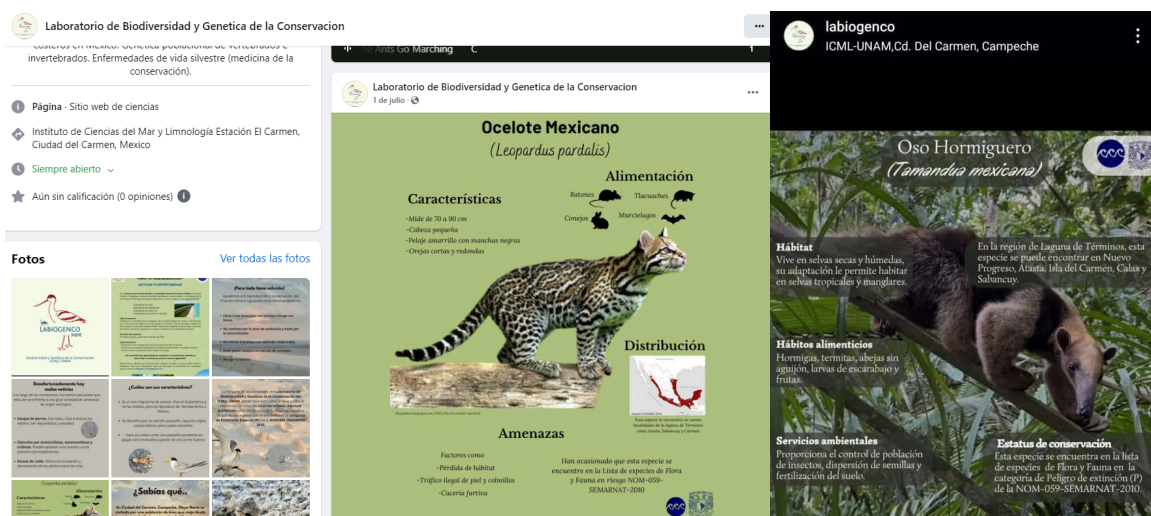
Laboratorio de Biodiversidad y Genetica de la Conservacion

costeros en México. Genética poblacional de vertebrados e invertebrados. Enfermedades de vida silvestre (medicina de la conservación).

Página · Sitio web de ciencias

Instituto de Ciencias del Mar y Limnología Estación El Carmen, Ciudad del Carmen, Mexico

Siempre abierto

Aún sin calificación (0 opiniones)

Fotos

Ver todas las fotos

LABIOGENCO

¿Cuáles son sus características?

¿Sabías qué...

The Ants Go Marching

Laboratorio de Biodiversidad y Genetica de la Conservacion
1 de julio ·

Ocelote Mexicano
(Leopardus pardalis)

Alimentación
Ratones
Tlacuaches
Conejos
Murciélagos

Características
-Mide de 70 a 90 cm
-Cabeza pequeña
-Pelaje amarillo con manchas negras
-Orejas cortas y redondas

Distribución

Amenazas
Factores como
-Pérdida de hábitat
-Tráfico ilegal de piel y cobrillos
-Cacería furtiva

Han ocasionado que esta especie se encuentre en la Lista de especies de Flora y Fauna en riesgo NOM-059-SEMARNAT-2010

labiogenco
ICML-UNAM,Cd. Del Carmen, Campeche

Oso Hormiguero
(Tamandua mexicana)

Hábitat
Vive en selvas secas y húmedas, su adaptación le permite habitar en selvas tropicales y manglares.

En la región de Laguna de Términos, esta especie se puede encontrar en Nuevo Progreso, Atasta, Isla del Carmen, Calax y Sabancuy.

Hábitos alimenticios
Hormigas, termitas, abejas sin aguijón, larvas de escarabajo y frutas.

Servicios ambientales
Proporciona el control de población de insectos, dispersión de semillas y fertilización del suelo.

Estatus de conservación
Esta especie se encuentra en la lista de especies de Flora y Fauna en la categoría de Peligro de extinción (P) de la NOM-059-SEMARNAT-2010.